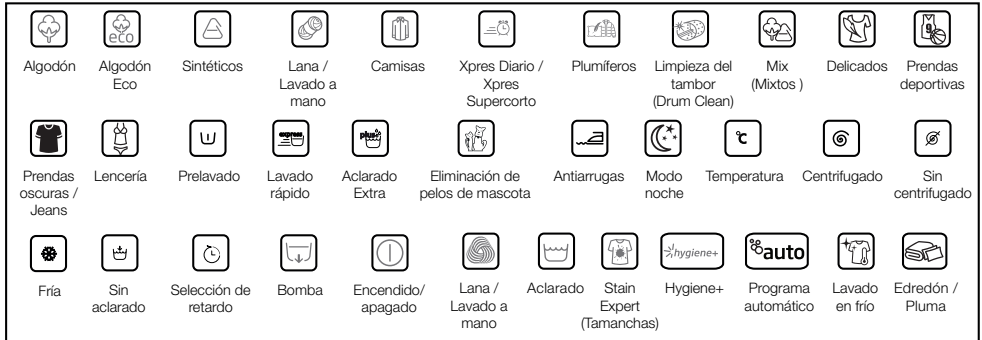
eco

Algodón

Algodón Eco

Sintéticos

Lana / Lavado a mano

Camisas

Xpres Diario / Xpres Supercorto

Plumíferos

Limpieza del tambor (Drum Clean)

Mix (Mixtos )

Delicados

Prendas deportivas

Prendas oscuras / Jeans

Lencería

Prelavado

express

Lavado rápido

plus

Aclarado Extra

Eliminación de pelos de mascota

Antiarrugas

Modo noche

Temperatura

Centrifugado

Sin centrifugado

Fría

Sin aclarado

Selección de retardo

Bomba

Encendido/ apagado

Lana / Lavado a mano

Aclarado

Stain Expert (Tamanchas)

hygiene+

Hygiene+

auto

Programa automático

Lavado en frío

Edredón / Pluma